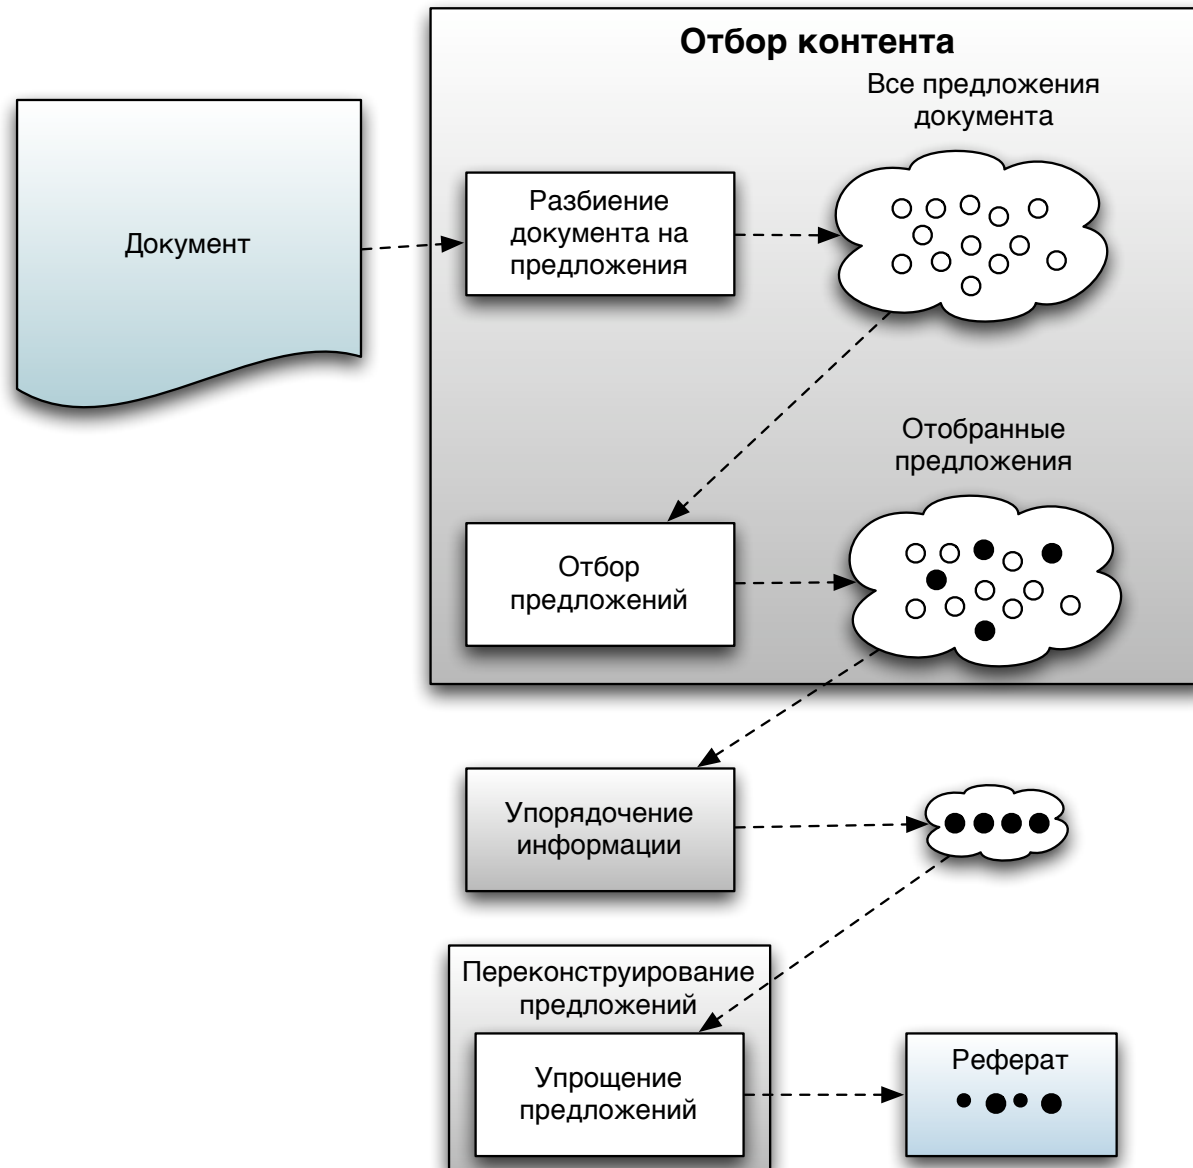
Отбор контента

Документ

Разбиение документа на предложения

Все предложения документа

Отобранные предложения

Отбор предложений

Упорядочение информации

Переконструирование предложений

Упрощение предложений

Реферат